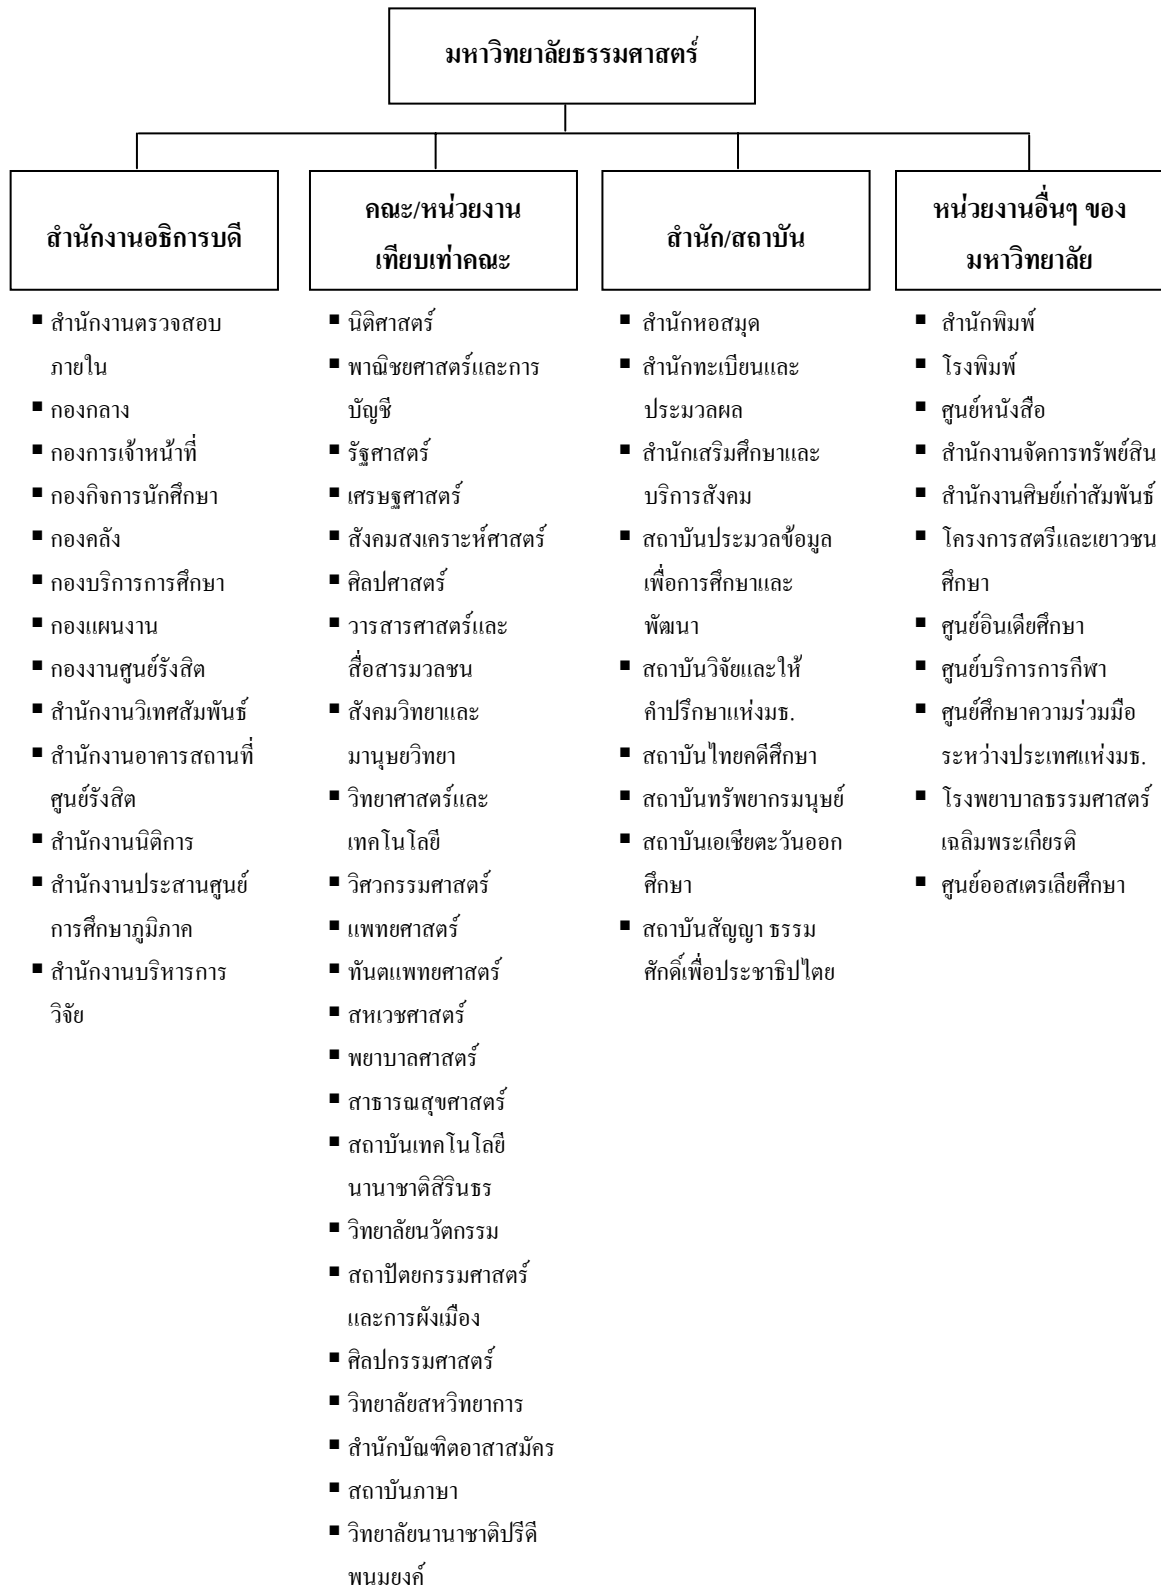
มหาวิทยาลัยธรรมศาสตร์

สำนักงานอธิการบดี

- สำนักงานตรวจสอบภายใน
- กองกลาง
- กองการเจ้าหน้าที่
- กองกิจการนักศึกษา
- กองคลัง
- กองบริการการศึกษา
- กองแผนงาน
- กองงานศูนย์รังสิต
- สำนักงานวิเทศสัมพันธ์
- สำนักงานอาคารสถานที่ศูนย์รังสิต
- สำนักงานนิติการ
- สำนักงานประสานศูนย์การศึกษาภูมิภาค
- สำนักงานบริหารการวิจัย

คณะ/หน่วยงานเทียบเท่าคณะ

- นิติศาสตร์
- พาณิชยศาสตร์และการบัญชี
- รัฐศาสตร์
- เศรษฐศาสตร์
- สังคมสงเคราะห์ศาสตร์
- ศิลปศาสตร์
- วารสารศาสตร์และสื่อสารมวลชน
- สังคมวิทยาและมานุษยวิทยา
- วิทยาศาสตร์และเทคโนโลยี
- วิศวกรรมศาสตร์
- แพทยศาสตร์
- ทันตแพทยศาสตร์
- สหเวชศาสตร์
- พยาบาลศาสตร์
- สาธารณสุขศาสตร์
- สถาบันเทคโนโลยีนานาชาติสิรินธร
- วิทยาลัยนวัตกรรม
- สถาปัตยกรรมศาสตร์และการผังเมือง
- ศิลปกรรมศาสตร์
- วิทยาลัยสหวิทยาการ
- สำนักบัณฑิตอาสาสมัคร
- สถาบันภาษา
- วิทยาลัยนานาชาติปรีดี พนมยงค์

สำนัก/สถาบัน

- สำนักหอสมุด
- สำนักทะเบียนและประมวลผล
- สำนักเสริมศึกษาและบริการสังคม
- สถาบันประมวลข้อมูลเพื่อการศึกษาและพัฒนา
- สถาบันวิจัยและให้คำปรึกษาแห่งมธ.
- สถาบันไทยคดีศึกษา
- สถาบันทรัพยากรมนุษย์
- สถาบันเอเชียตะวันออกศึกษา
- สถาบันสัญญา ธรรมศักดิ์เพื่อประชาธิปไตย

หน่วยงานอื่นๆ ของมหาวิทยาลัย

- สำนักพิมพ์
- โรงพิมพ์
- ศูนย์หนังสือ
- สำนักงานจัดการทรัพย์สิน
- สำนักงานศิษย์เก่าสัมพันธ์
- โครงการสตรีและเยาวชนศึกษา
- ศูนย์อินเดียศึกษา
- ศูนย์บริการการกีฬา
- ศูนย์ศึกษาความร่วมมือระหว่างประเทศแห่งมธ.
- โรงพยาบาลธรรมศาสตร์เฉลิมพระเกียรติ
- ศูนย์ออสเตรเลียศึกษา